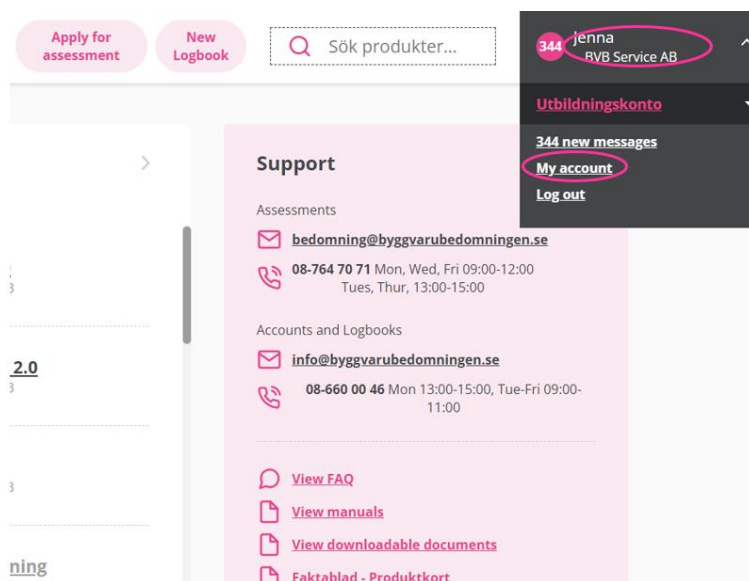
Apply for assessment

New Logbook

Sök produkter...

344 Jenna
BVB Service AB

Utbildningskonto

344 new messages

My account

Log out

2.0

ning

Support

Assessments

bedomning@byggvarubedomningen.se

08-764 70 71 Mon, Wed, Fri 09:00-12:00
Tues, Thur, 13:00-15:00

Accounts and Logbooks

info@byggvarubedomningen.se

08-660 00 46 Mon 13:00-15:00, Tue-Fri 09:00-11:00

View FAQ

View manuals

View downloadable documents

Faktablad - Produktkort